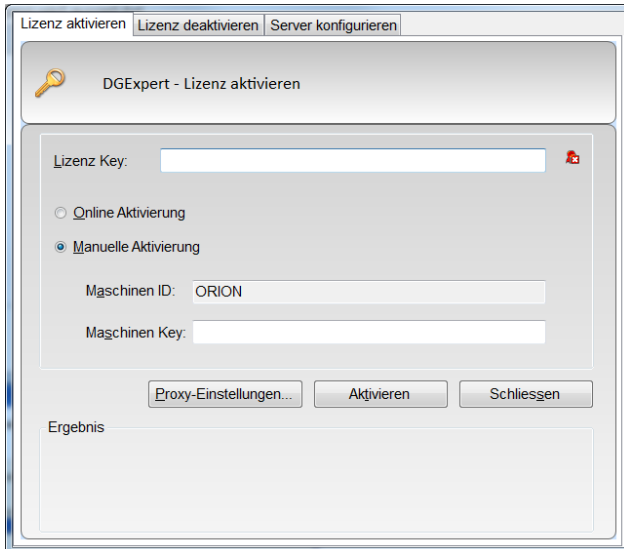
Lizenz aktivieren | Lizenz deaktivieren | Server konfigurieren

DGExpert - Lizenz aktivieren

Lizenz Key:

Online Aktivierung

Manuelle Aktivierung

Maschinen ID: ORION

Maschinen Key:

Proxy-Einstellungen...

Aktivieren

Schliessen

Ergebnis